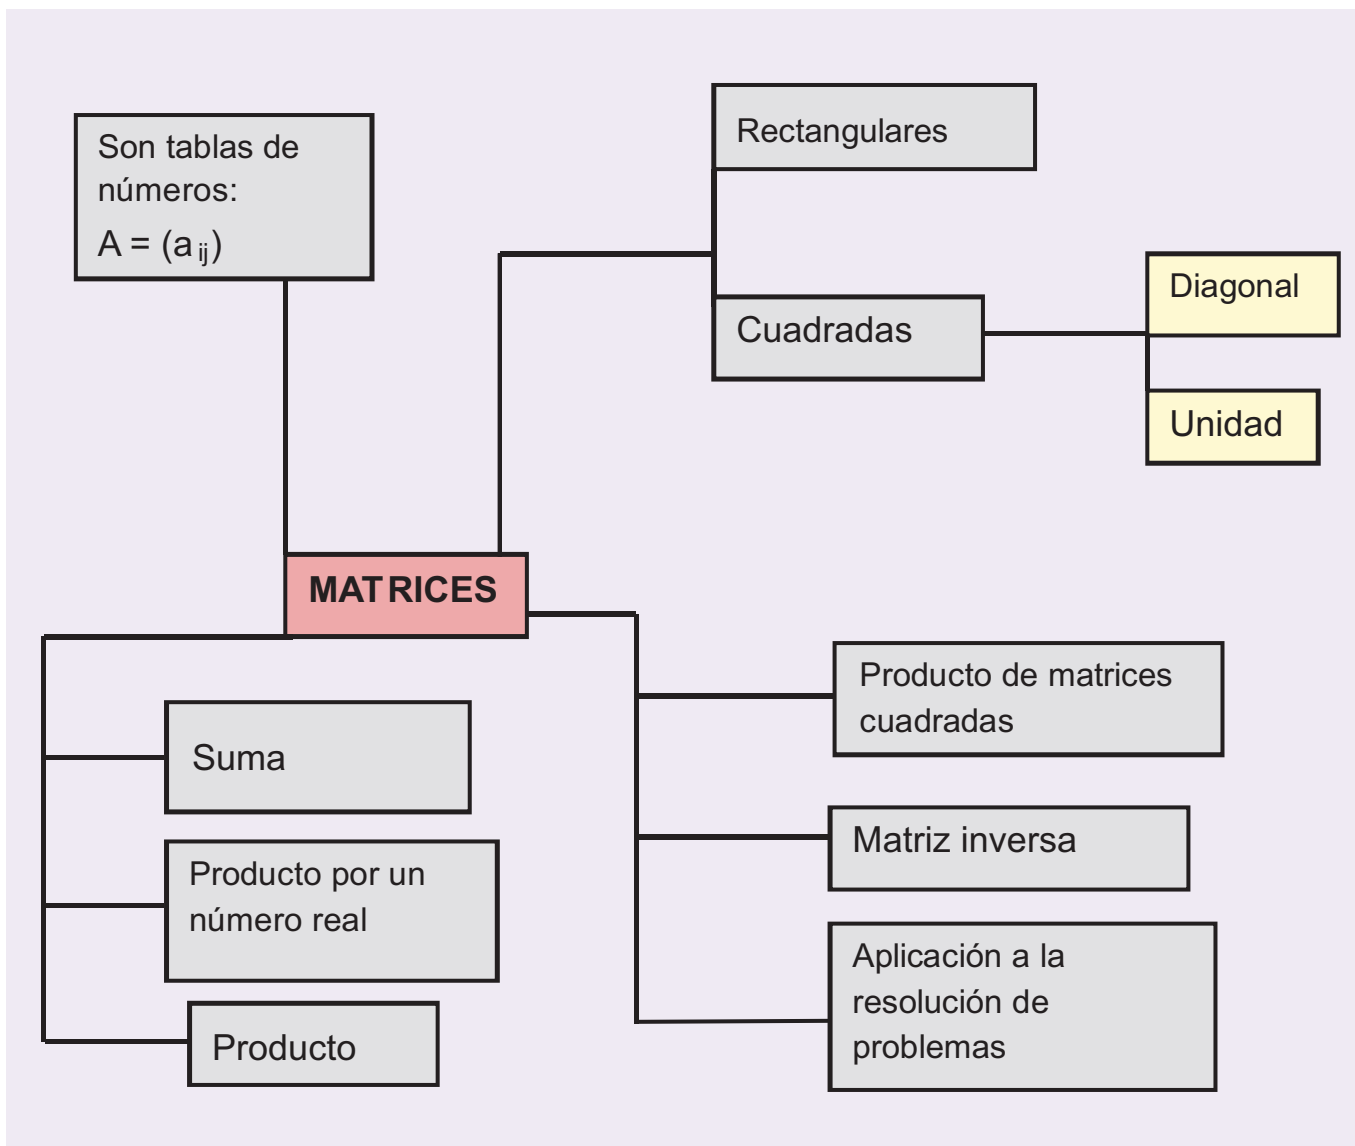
Son tablas de números:
$A = (a_{ij})$

Rectangulares

Cuadradas

Diagonal

Unidad

MATRICES

Suma

Producto por un número real

Producto

Producto de matrices cuadradas

Matriz inversa

Aplicación a la resolución de problemas